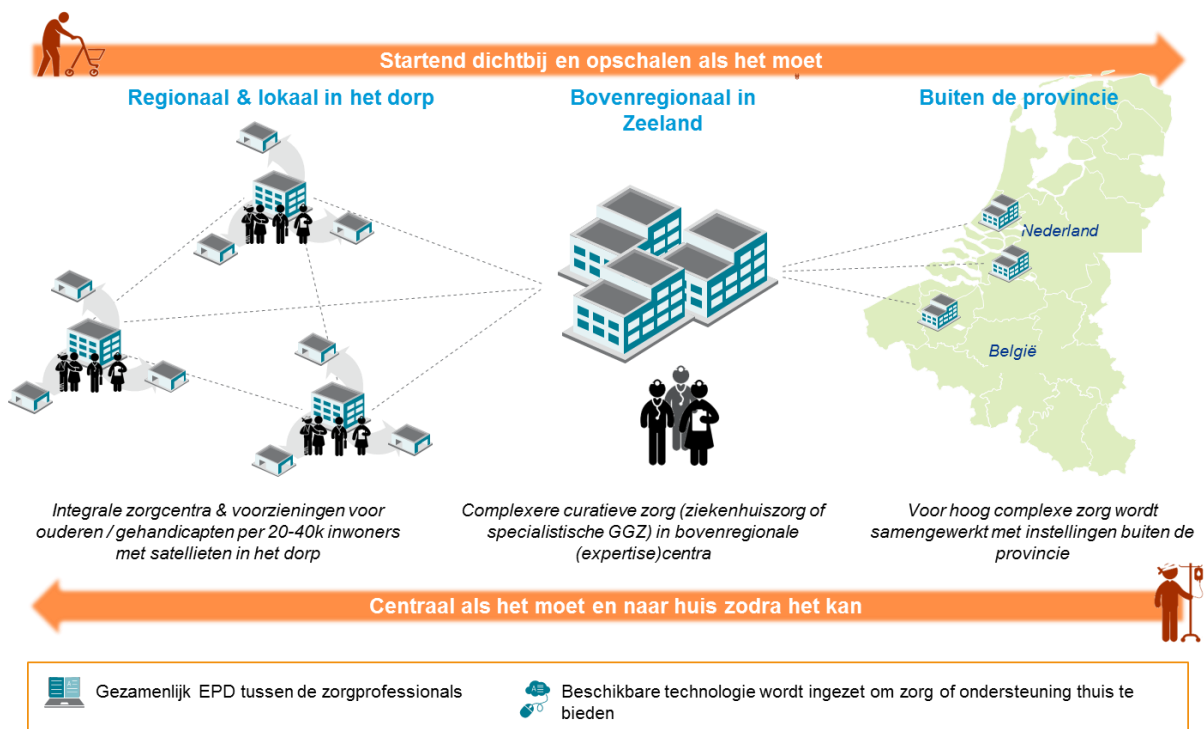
Startend dichtbij en opschalen als het moet

Regionaal & lokaal in het dorp

Bovenregionaal in Zeeland

Buiten de provincie

Nederland

België

Integrale zorgcentra & voorzieningen voor ouderen / gehandicapten per 20-40k inwoners met satellieten in het dorp

Complexere curatieve zorg (ziekenhuiszorg of specialistische GGZ) in bovenregionale (expertise)centra

Voor hoog complexe zorg wordt samengewerkt met instellingen buiten de provincie

Centraal als het moet en naar huis zodra het kan

Gezamenlijk EPD tussen de zorgprofessionals

Beschikbare technologie wordt ingezet om zorg of ondersteuning thuis te bieden